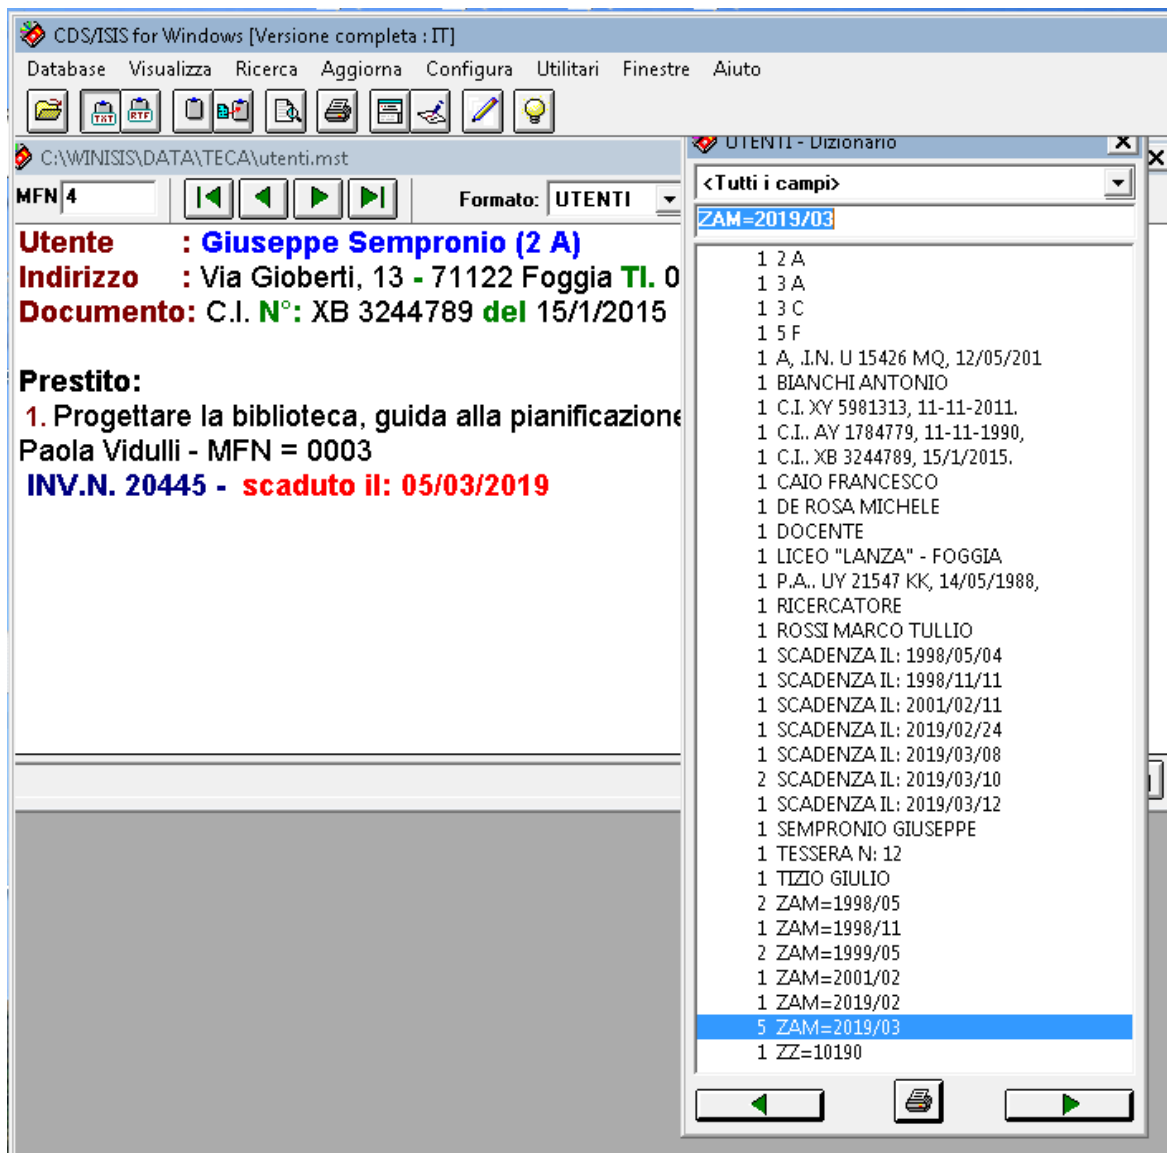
CDS/ISIS for Windows [Versione completa : IT]

Database Visualizza Ricerca Aggiorna Configura Utilitari Finestre Aiuto

C:\WINISIS\DATA\TECA\utenti.mst

MFN 4

Formato: UTENTI

Utente : Giuseppe Sempronio (2 A)
Indirizzo : Via Gioberti, 13 - 71122 Foggia Tl. 0
Documento: C.I. N°: XB 3244789 del 15/1/2015

Prestito:
1. Progettare la biblioteca, guida alla pianificazione
Paola Vidulli - MFN = 0003
INV.N. 20445 - scaduto il: 05/03/2019

UTENTI - Dizionario

<Tutti i campi>

ZAM=2019/03

1 2 A
1 3 A
1 3 C
1 5 F
1 A, .I.N. U 15426 MQ, 12/05/201
1 BIANCHI ANTONIO
1 C.I. XY 5981313, 11-11-2011.
1 C.I.. AY 1784779, 11-11-1990,
1 C.I.. XB 3244789, 15/1/2015.
1 CAIO FRANCESCO
1 DE ROSA MICHELE
1 DOCENTE
1 LICEO "LANZA" - FOGGIA
1 P.A.. UY 21547 KK, 14/05/1988,
1 RICERCATORE
1 ROSSI MARCO TULLIO
1 SCADENZA IL: 1998/05/04
1 SCADENZA IL: 1998/11/11
1 SCADENZA IL: 2001/02/11
1 SCADENZA IL: 2019/02/24
1 SCADENZA IL: 2019/03/08
2 SCADENZA IL: 2019/03/10
1 SCADENZA IL: 2019/03/12
1 SEMPRONIO GIUSEPPE
1 TESSERA N: 12
1 TIZIO GIULIO
2 ZAM=1998/05
1 ZAM=1998/11
2 ZAM=1999/05
1 ZAM=2001/02
1 ZAM=2019/02
5 ZAM=2019/03
1 ZZ=10190